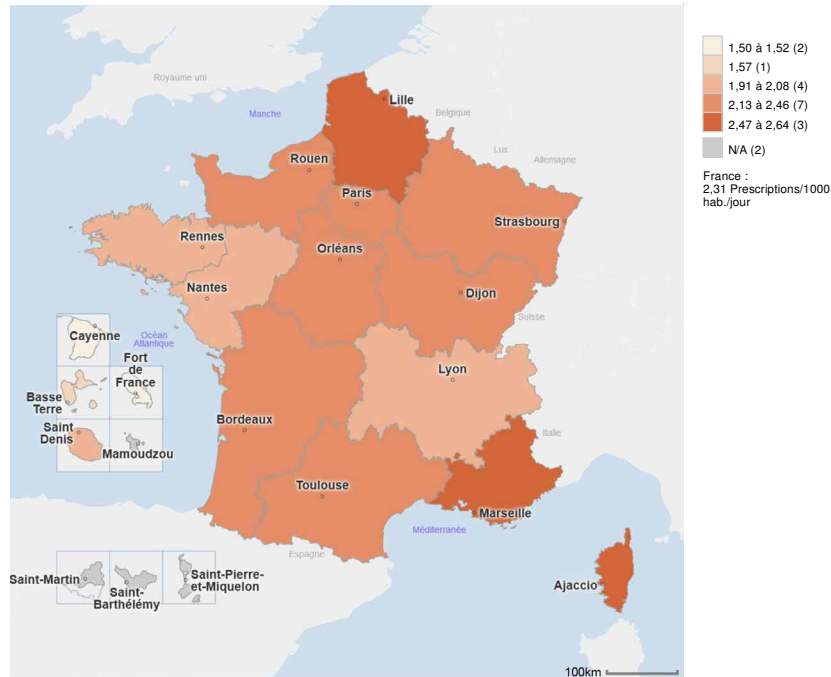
Royaume uni
Manche
Lille
Belgique
Lux.
Allemagne
Rouen
Paris
Strasbourg
Rennes
Orléans
Nantes
Dijon
Suisse
Cayenne
Océan Atlantique
Fort de France
Lyon
Basse Terre
Saint Denis
Mamoudzou
Bordeaux
Italie
Toulouse
Marseille
Méditerranée
Espagne
Saint-Martin
Saint-Barthélémy
Saint-Pierre-et-Miquelon
Ajaccio
100km

1,50 à 1,52 (2)
1,57 (1)
1,91 à 2,08 (4)
2,13 à 2,46 (7)
2,47 à 2,64 (3)
N/A (2)

France :
2,31 Prescriptions/1000 hab./jour